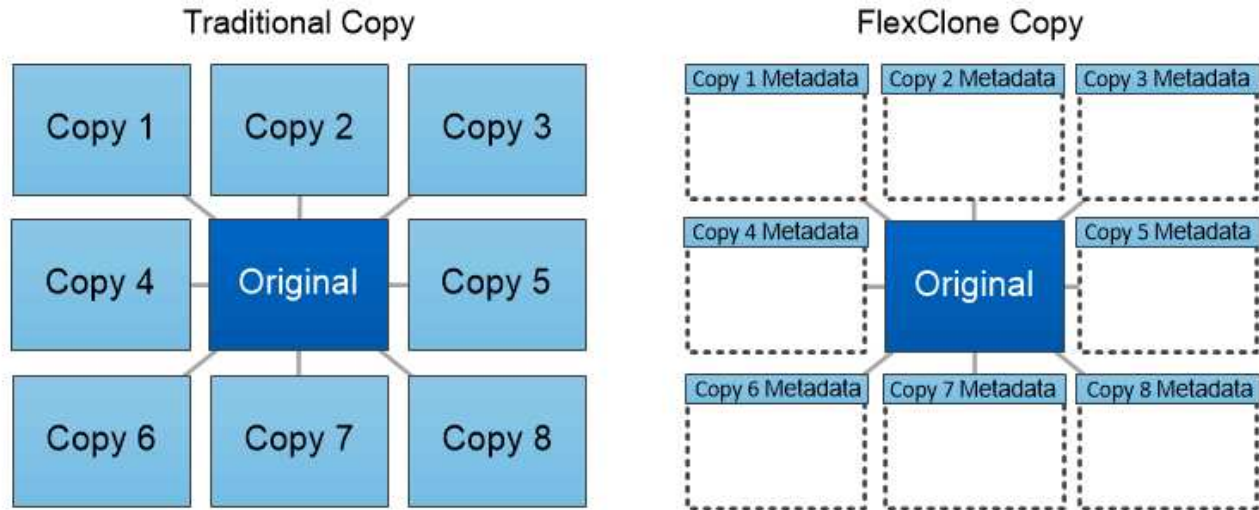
Traditional Copy

Copy 1
Copy 2
Copy 3
Copy 4
Original
Copy 5
Copy 6
Copy 7
Copy 8

FlexClone Copy

Copy 1 Metadata
Copy 2 Metadata
Copy 3 Metadata
Copy 4 Metadata
Original
Copy 5 Metadata
Copy 6 Metadata
Copy 7 Metadata
Copy 8 Metadata